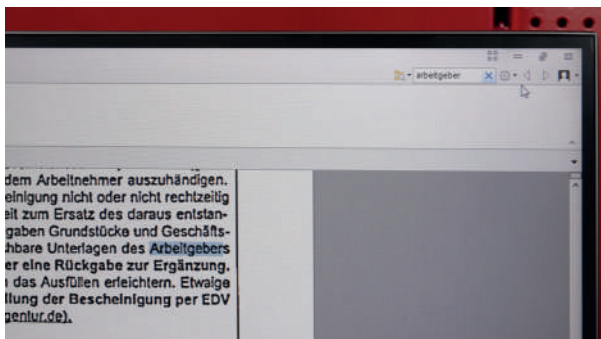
arbeitgeber

dem Arbeitnehmer auszuhändigen. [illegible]einigung nicht oder nicht rechtzeitig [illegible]eit zum Ersatz des daraus entstan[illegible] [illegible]gaben Grundstücke und Geschäfts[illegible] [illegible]hbare Unterlagen des Arbeitgebers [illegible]er eine Rückgabe zur Ergänzung. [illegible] das Ausfüllen erleichtern. Etwaige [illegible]ltung der Bescheinigung per EDV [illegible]gentur.de).